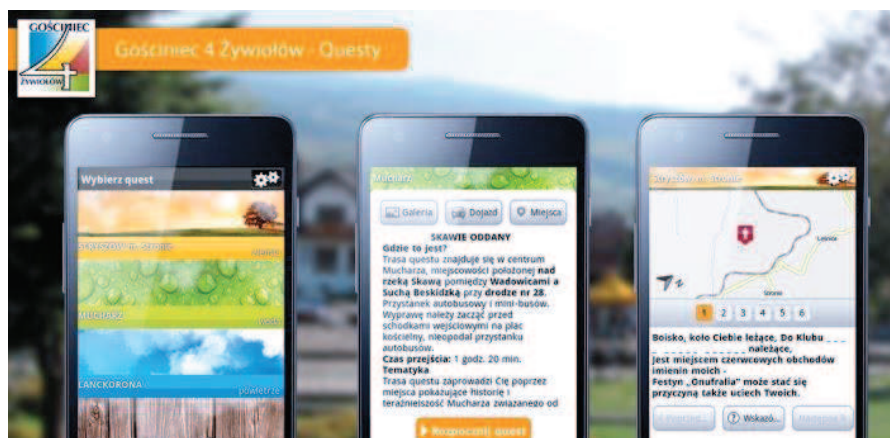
GOŚCINIEC 4 ŻYWIOŁÓW

Gościniec 4 Żywiołów - Questy

Wybierz quest

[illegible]

Mucharz

woda

LANCKORONA

powietrze

Mucharz

Galeria

Dojazd

Miejsca

SKAWIE ODDANY

Gdzie to jest?

Trasa questu znajduje się w centrum Mucharza, miejscowości położonej nad rzeką Skawą pomiędzy Wadowicami a Suchą Beskidzką przy drodze nr 28. Przystanek autobusowy i mini-busów. Wyprawę należy zacząć przed schodkami wejściowymi na plac kościelny, nieopodal przystanku autobusów.

Czas przejścia: 1 godz. 20 min.

Tematyka

Trasa questu zaprowadzi Cię poprzez miejsca pokazujące historię i teraźniejszość Mucharza związanego od

Rozpocznij quest

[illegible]

1 2 3 4 5 6

Boisko, koło Ciebie leżące, Do Klubu _ _ _ _ _ _ _ _ _ _ _ _ _ _ należące, Jest miejscem czerwcowych obchodów imienin moich - Festyn „Onufralia" może stać się przyczyną także uciech Twoich.

Wskazó...